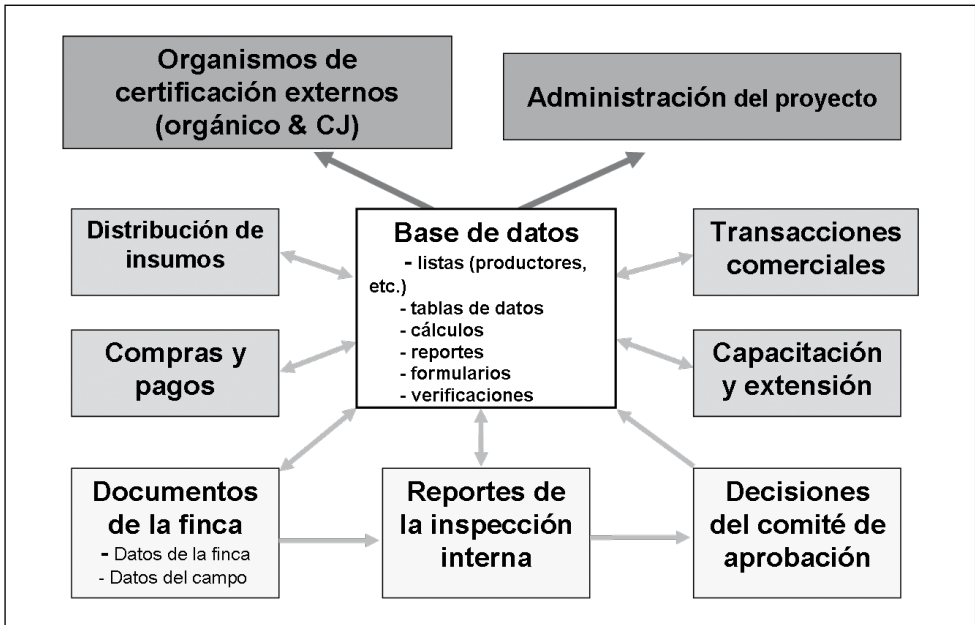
Organismos de certificación externos (orgánico & CJ)

Administración del proyecto

Distribución de insumos

Base de datos
- listas (productores, etc.)
- tablas de datos
- cálculos
- reportes
- formularios
- verificaciones

Transacciones comerciales

Compras y pagos

Capacitación y extensión

Documentos de la finca
- Datos de la finca
- Datos del campo

Reportes de la inspección interna

Decisiones del comité de aprobación